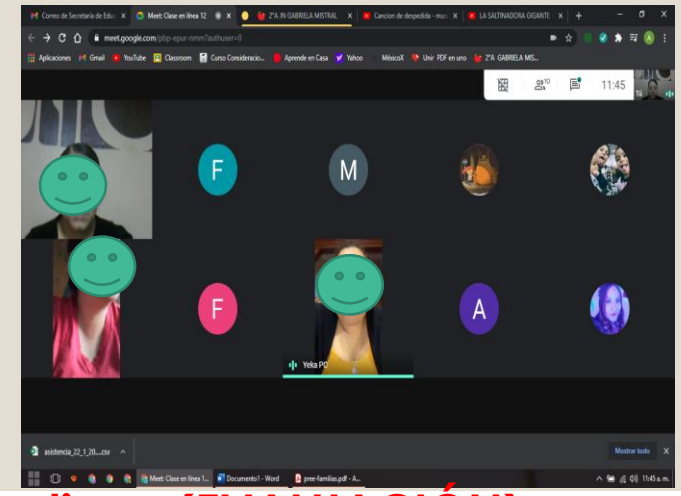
Correo de Secretaría de Educ | Meet: Clase en línea 12 | 2°A JN GABRIELA MISTRAL | Cancion de despedida - mus | LA SALTINADORA GIGANTE

meet.google.com/pbp-epur-nmm?authuser=0

Aplicaciones Gmail YouTube Classroom Curso Consideracio... Aprende en Casa Yahoo MéxicoX Unir PDF en uno 2°A GABRIELA MIS...

10

11:45

Tú

F

M

F

A

Yeka PC

asistencia_22_1_20....csv

Mostrar todo

Meet: Clase en línea 1... | Documento1 - Word | pree-familias.pdf - A...

11:45 a. m.

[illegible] (EVALUACIÓN)